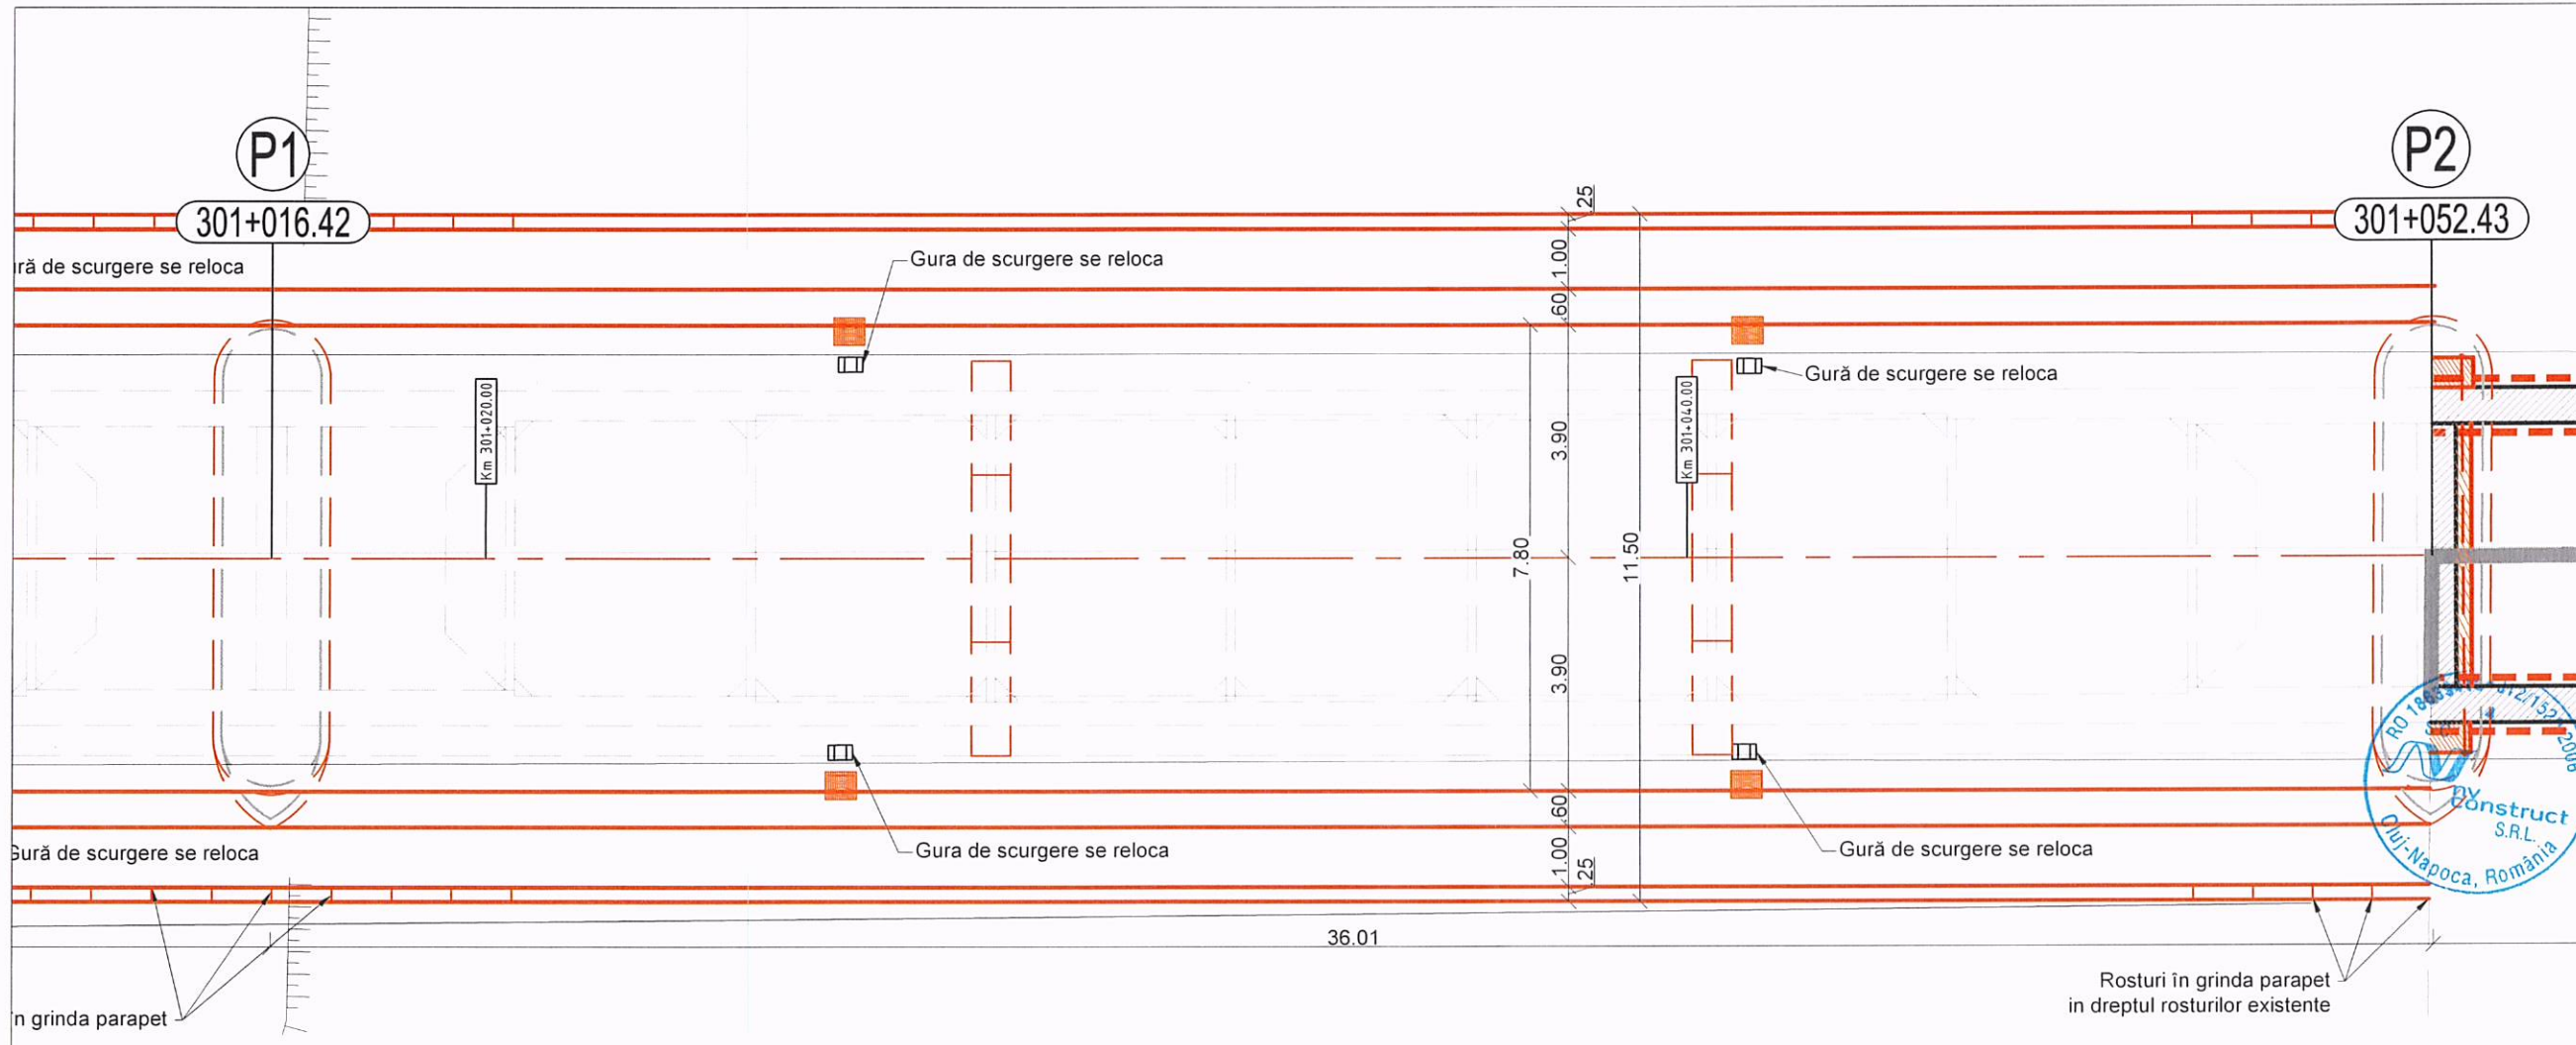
P1

301+016.42

P2

301+052.43

ră de scurgere se reloca

Gura de scurgere se reloca

Gură de scurgere se reloca

Km 301+020.00

Km 301+040.00

.25
1.00
.60
3.90
7.80
11.50
3.90
.60
1.00
.25

urǎ de scurgere se reloca

Gura de scurgere se reloca

Gură de scurgere se reloca

36.01

n grinda parapet

Rosturi în grinda parapet
in dreptul rosturilor existente

RO 18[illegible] J12/152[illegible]/2006
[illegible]construct S.R.L.
Cluj-Napoca, România